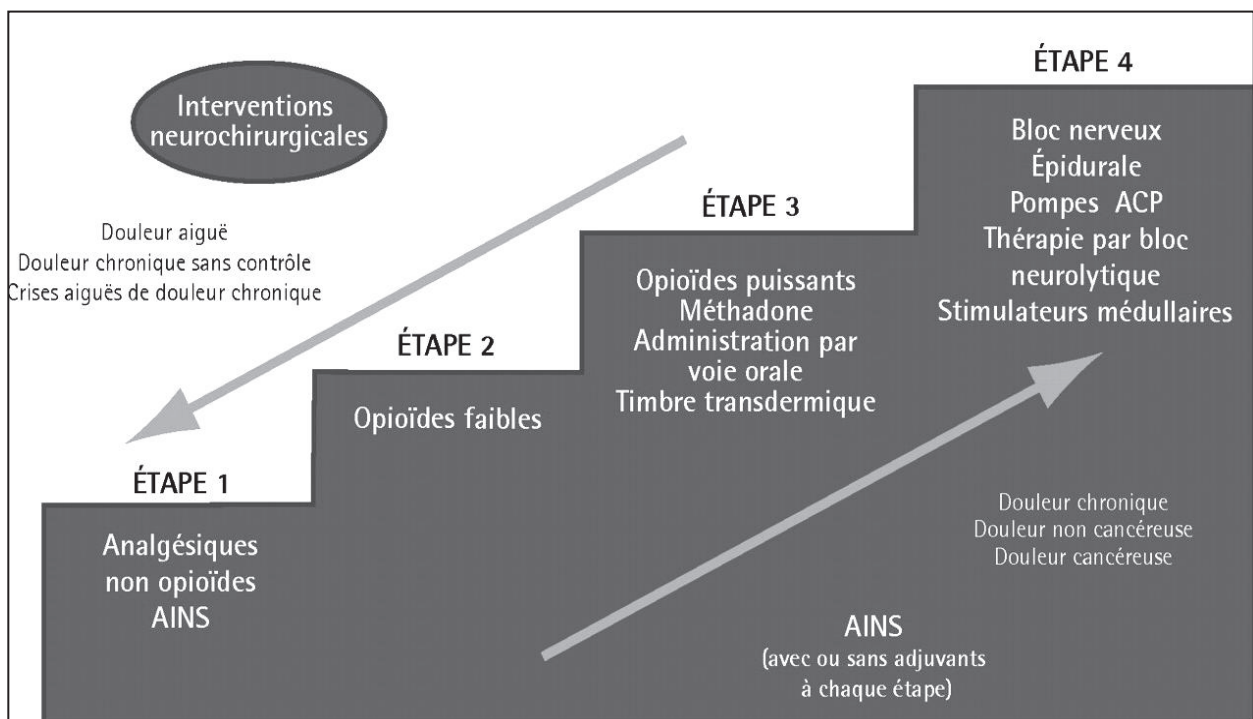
Interventions neurochirurgicales

Douleur aiguë
Douleur chronique sans contrôle
Crises aiguës de douleur chronique

ÉTAPE 1

Analgésiques non opioïdes
AINS

ÉTAPE 2

Opioïdes faibles

ÉTAPE 3

Opioïdes puissants
Méthadone
Administration par voie orale
Timbre transdermique

ÉTAPE 4

Bloc nerveux
Épidurale
Pompes ACP
Thérapie par bloc neurolytique
Stimulateurs médullaires

Douleur chronique
Douleur non cancéreuse
Douleur cancéreuse

AINS
(avec ou sans adjuvants à chaque étape)